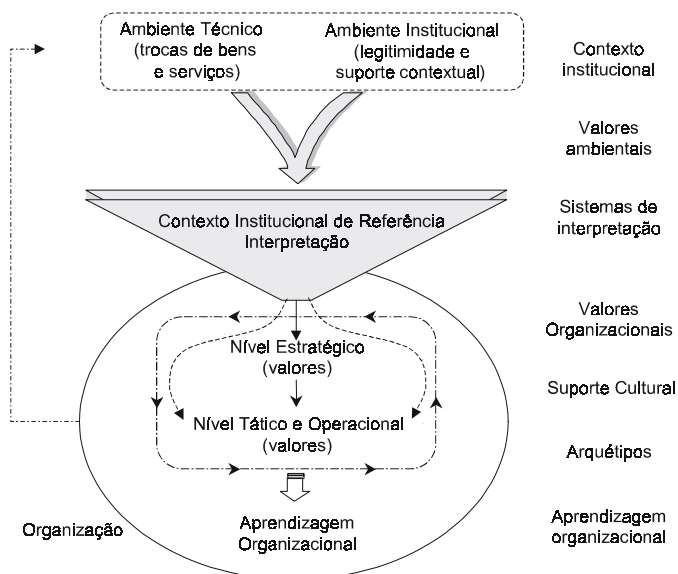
Ambiente Técnico (trocas de bens e serviços)

Ambiente Institucional (legitimidade e suporte contextual)

Contexto institucional

Valores ambientais

Contexto Institucional de Referência Interpretação

Sistemas de interpretação

Valores Organizacionais

Nível Estratégico (valores)

Suporte Cultural

Nível Tático e Operacional (valores)

Arquétipos

Organização

Aprendizagem Organizacional

Aprendizagem organizacional